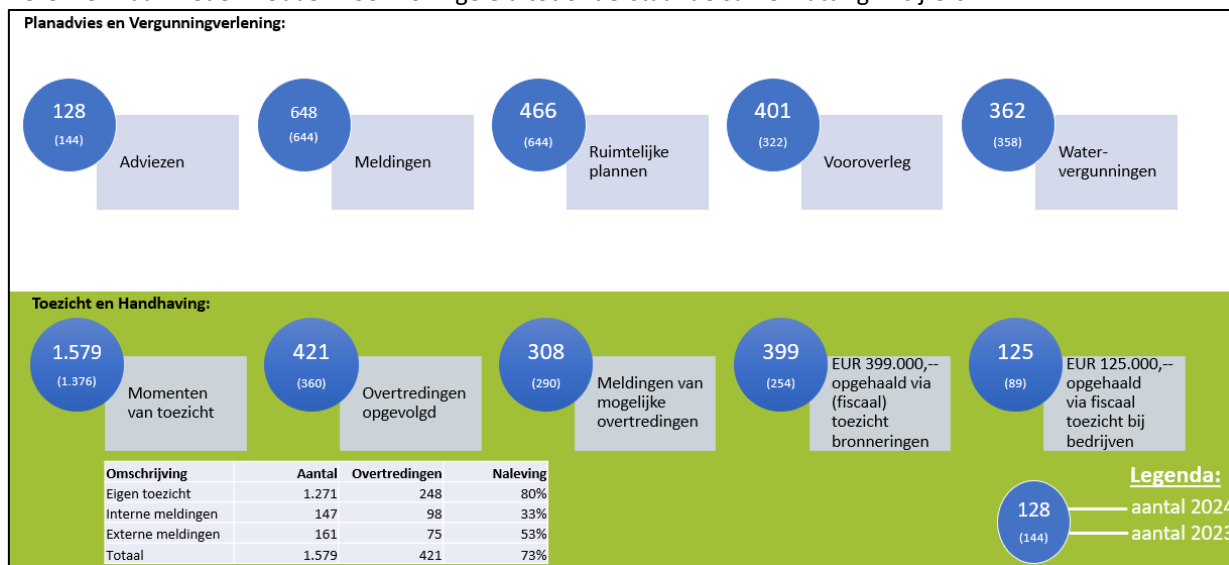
Planadvies en Vergunningverlening:

128
(144)
Adviezen

648
(644)
Meldingen

466
(644)
Ruimtelijke plannen

401
(322)
Vooroverleg

362
(358)
Water-vergunningen

Toezicht en Handhaving:

1.579
(1.376)
Momenten van toezicht

421
(360)
Overtredingen opgevolgd

308
(290)
Meldingen van mogelijke overtredingen

399
(254)
EUR 399.000,-- opgehaald via (fiscaal) toezicht bronneringen

125
(89)
EUR 125.000,-- opgehaald via fiscaal toezicht bij bedrijven

| Omschrijving | Aantal | Overtredingen | Naleving |
|---|---|---|---|
| Eigen toezicht | 1.271 | 248 | 80% |
| Interne meldingen | 147 | 98 | 33% |
| Externe meldingen | 161 | 75 | 53% |
| Totaal | 1.579 | 421 | 73% |

Legenda:
128
(144)
aantal 2024
aantal 2023